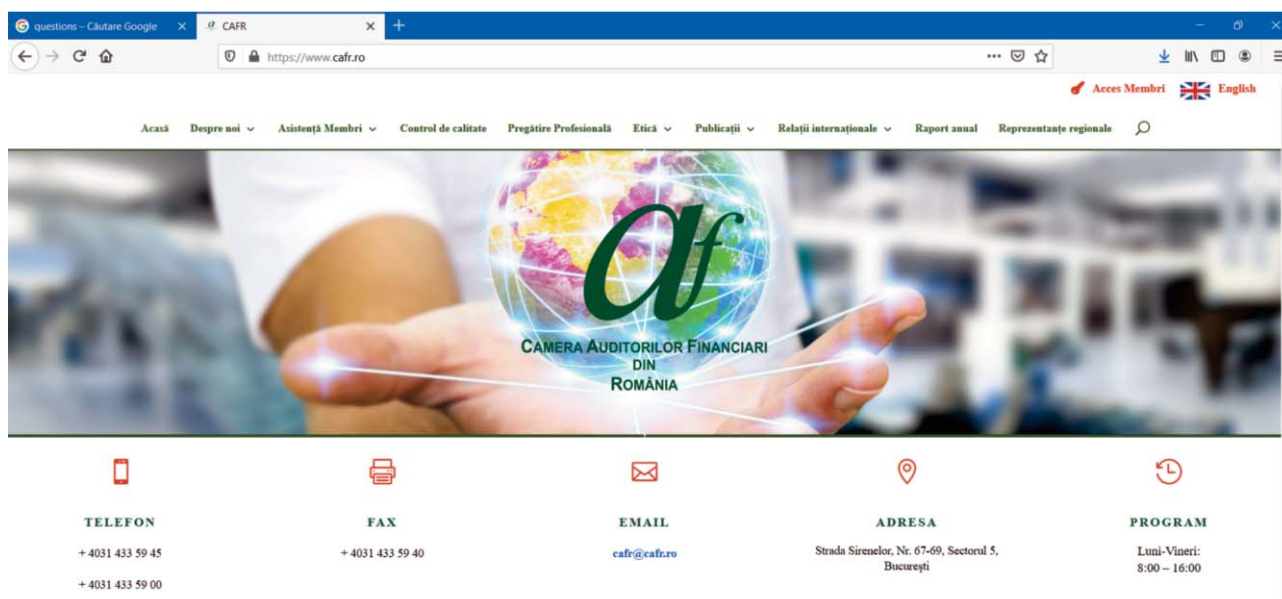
questions – Căutare Google
CAFR
https://www.cafr.ro

Acces Membri English

Acasă Despre noi Asistență Membri Control de calitate Pregătire Profesională Etică Publicații Relații internaționale Raport anual Reprezentanțe regionale

af
CAMERA AUDITORILOR FINANCIARI DIN ROMÂNIA

TELEFON
+ 4031 433 59 45
+ 4031 433 59 00

FAX
+ 4031 433 59 40

EMAIL
cafr@cafr.ro

ADRESA
Strada Sirenelor, Nr. 67-69, Sectorul 5, București

PROGRAM
Luni-Vineri:
8:00 – 16:00